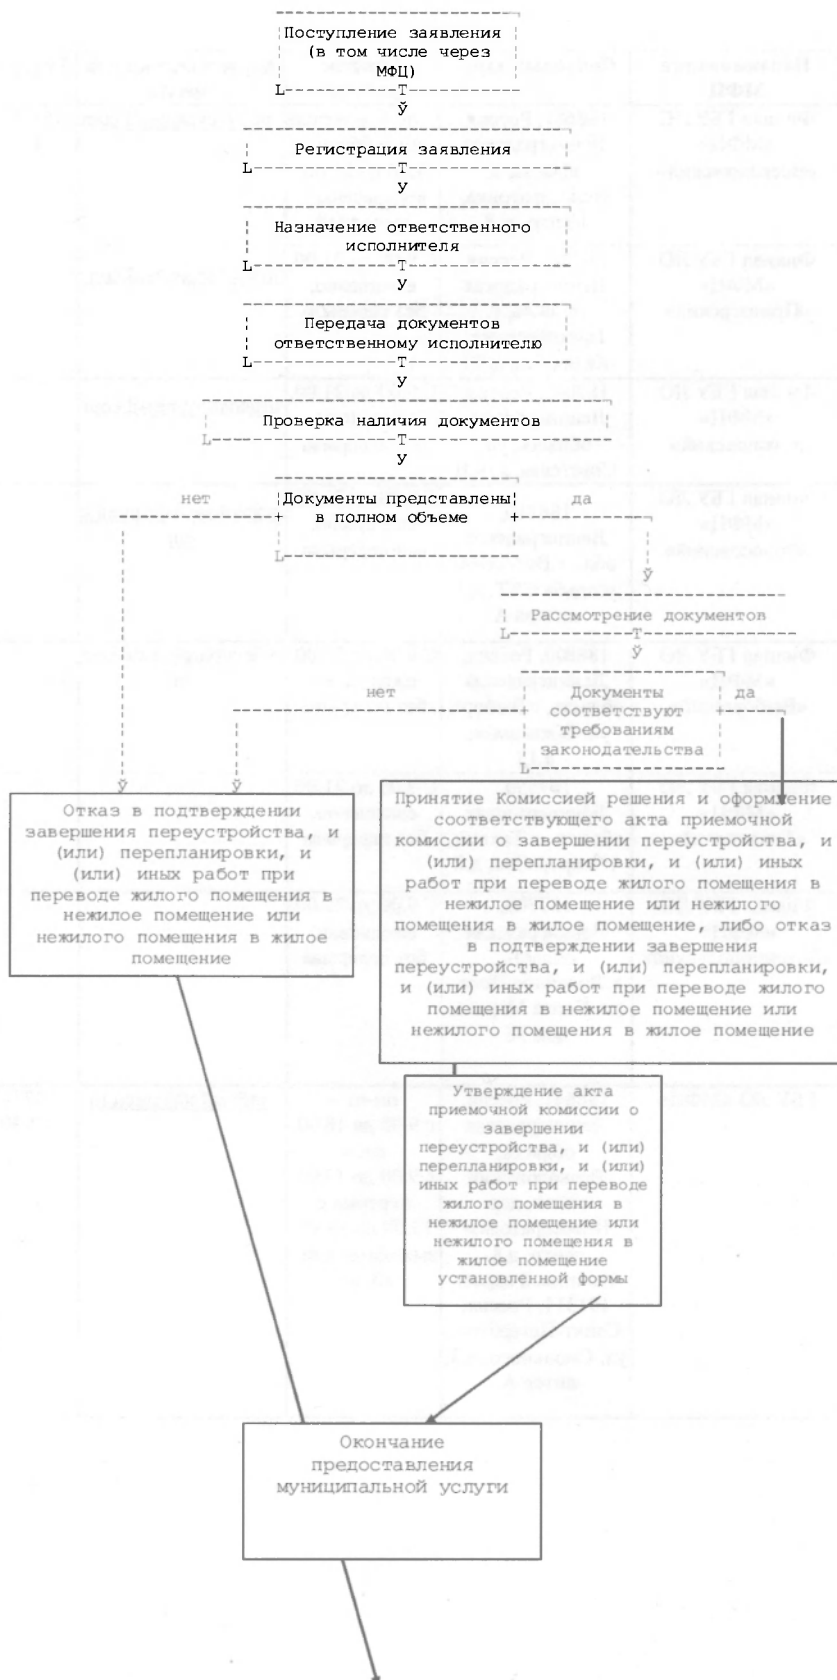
Поступление заявления (в том числе через МФЦ)

Регистрация заявления

Назначение ответственного исполнителя

Передача документов ответственному исполнителю

Проверка наличия документов

нет

Документы представлены в полном объеме

да

Рассмотрение документов

нет

Документы соответствуют требованиям законодательства

да

Отказ в подтверждении завершения переустройства, и (или) перепланировки, и (или) иных работ при переводе жилого помещения в нежилое помещение или нежилого помещения в жилое помещение

Принятие Комиссией решения и оформление соответствующего акта приемочной комиссии о завершении переустройства, и (или) перепланировки, и (или) иных работ при переводе жилого помещения в нежилое помещение или нежилого помещения в жилое помещение, либо отказ в подтверждении завершения переустройства, и (или) перепланировки, и (или) иных работ при переводе жилого помещения в нежилое помещение или нежилого помещения в жилое помещение

Утверждение акта приемочной комиссии о завершении переустройства, и (или) перепланировки, и (или) иных работ при переводе жилого помещения в нежилое помещение или нежилого помещения в жилое помещение установленной формы

Окончание предоставления муниципальной услуги